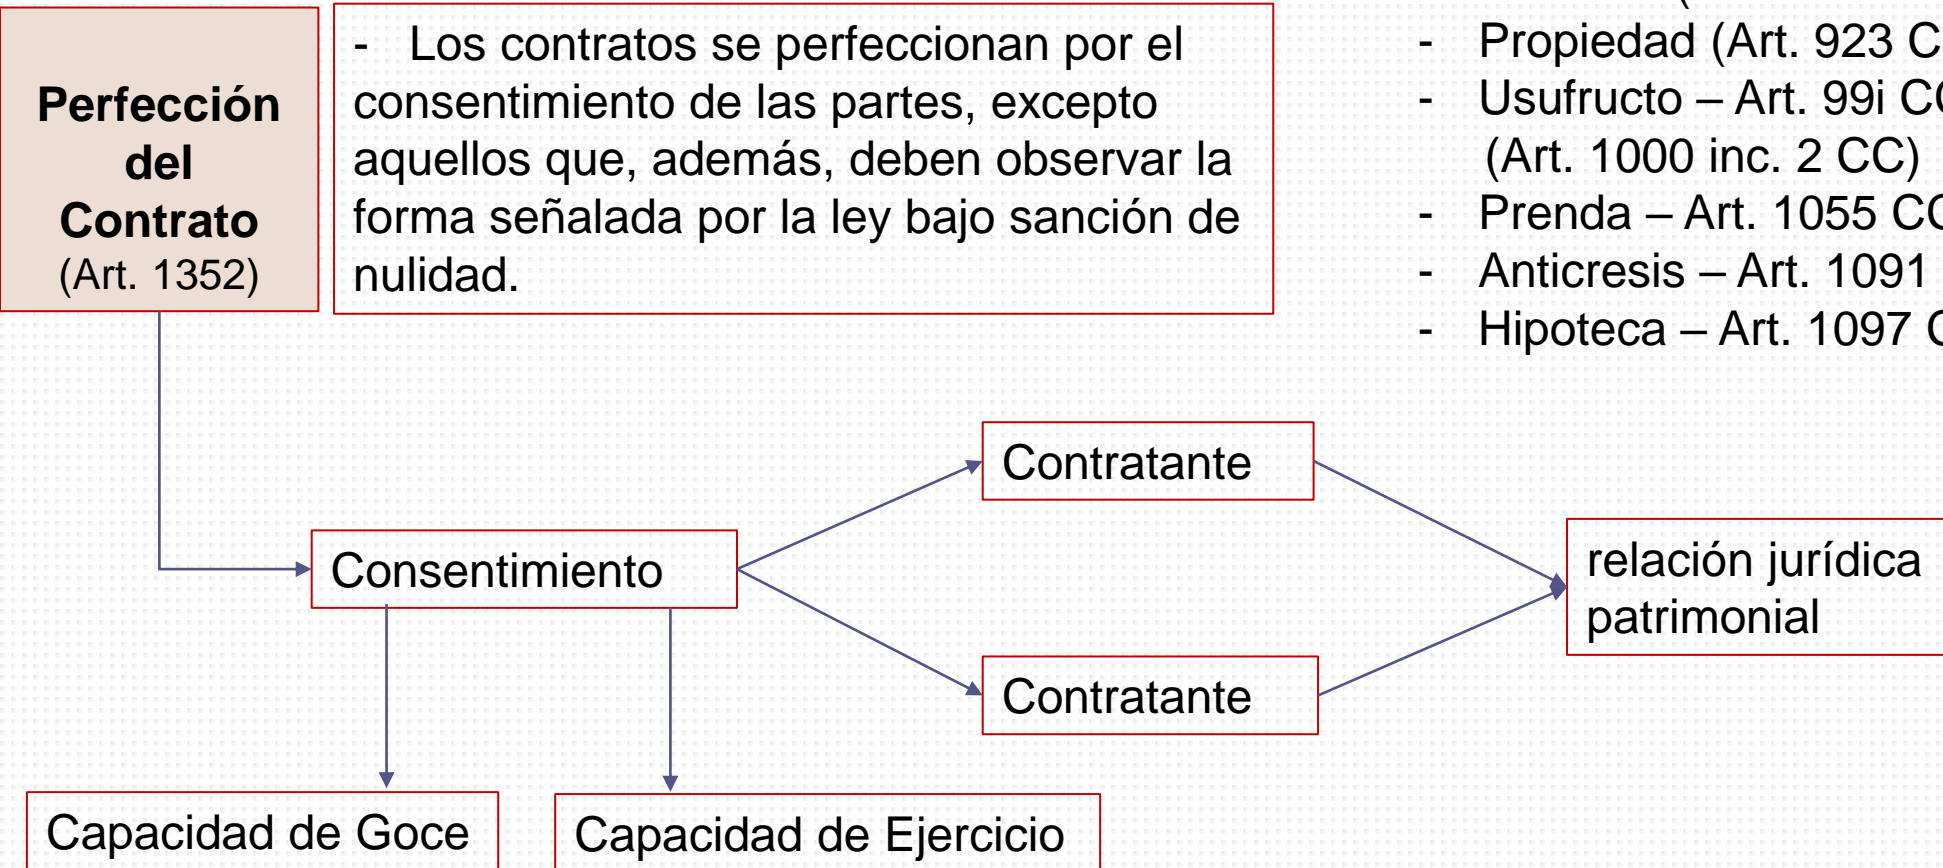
Perfección del Contrato (Art. 1352)

- Los contratos se perfeccionan por el consentimiento de las partes, excepto aquellos que, además, deben observar la forma señalada por la ley bajo sanción de nulidad.

- Propiedad (Art. 923 C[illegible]
- Usufructo – Art. 99i C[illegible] (Art. 1000 inc. 2 CC)
- Prenda – Art. 1055 C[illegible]
- Anticresis – Art. 1091 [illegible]
- Hipoteca – Art. 1097 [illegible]

Contratante

Consentimiento

relación jurídica patrimonial

Contratante

Capacidad de Goce

Capacidad de Ejercicio